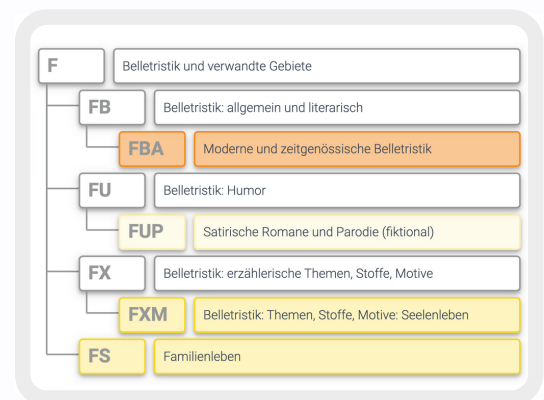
| | |
|---|---|
| F | Belletristik und verwandte Gebiete |
| FB | Belletristik: allgemein und literarisch |
| FBA | Moderne und zeitgenössische Belletristik |
| FU | Belletristik: Humor |
| FUP | Satirische Romane und Parodie (fiktional) |
| FX | Belletristik: erzählerische Themen, Stoffe, Motive |
| FXM | Belletristik: Themen, Stoffe, Motive: Seelenleben |
| FS | Familienleben |